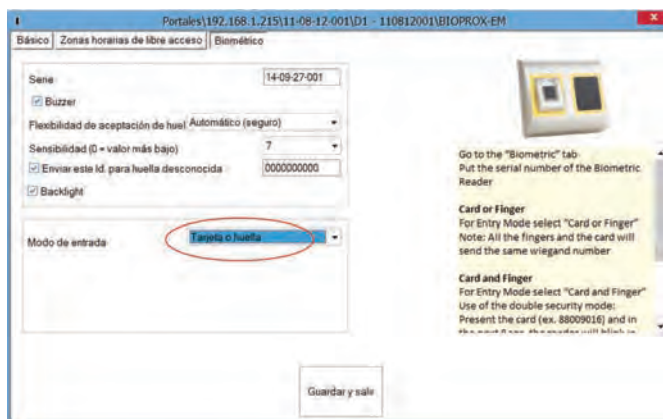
Portales\192.168.1.215\11-08-12-001\D1 - 110812001\BIOPROX-EM

Básico | Zonas horarias de libre acceso | Biométrico

Serie 14-09-27-001

Buzzer

Flexibilidad de aceptación de huel Automático (seguro)

Sensibilidad (0 = valor más bajo) 7

Enviar este Id. para huella desconocida 0000000000

Backlight

Modo de entrada Tarjeta o huella

Go to the "Biometric" tab
Put the serial number of the Biometric Reader

Card or Finger
For Entry Mode select "Card or Finger"
Note: All the fingers and the card will send the same wiegand number

Card and Finger
For Entry Mode select "Card and Finger"
Use of the double security mode:
Present the card (ex. 88009016) and in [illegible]

Guardar y salir